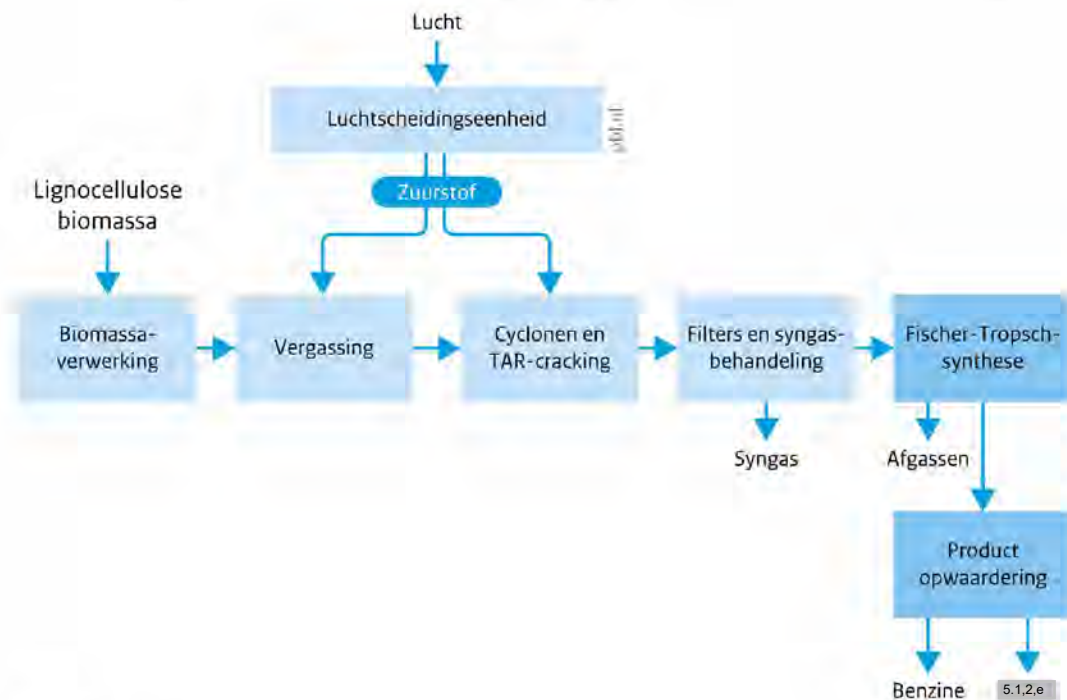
Lucht

Luchtscheidingseenheid

pbf.nl

Zuurstof

Lignocellulose biomassa

Biomassa-verwerking

Vergassing

Cyclonen en TAR-cracking

Filters en syngas-behandeling

Fischer-Tropsch-synthese

Syngas

Afgassen

Product opwaardering

Benzine

5.1.2,e